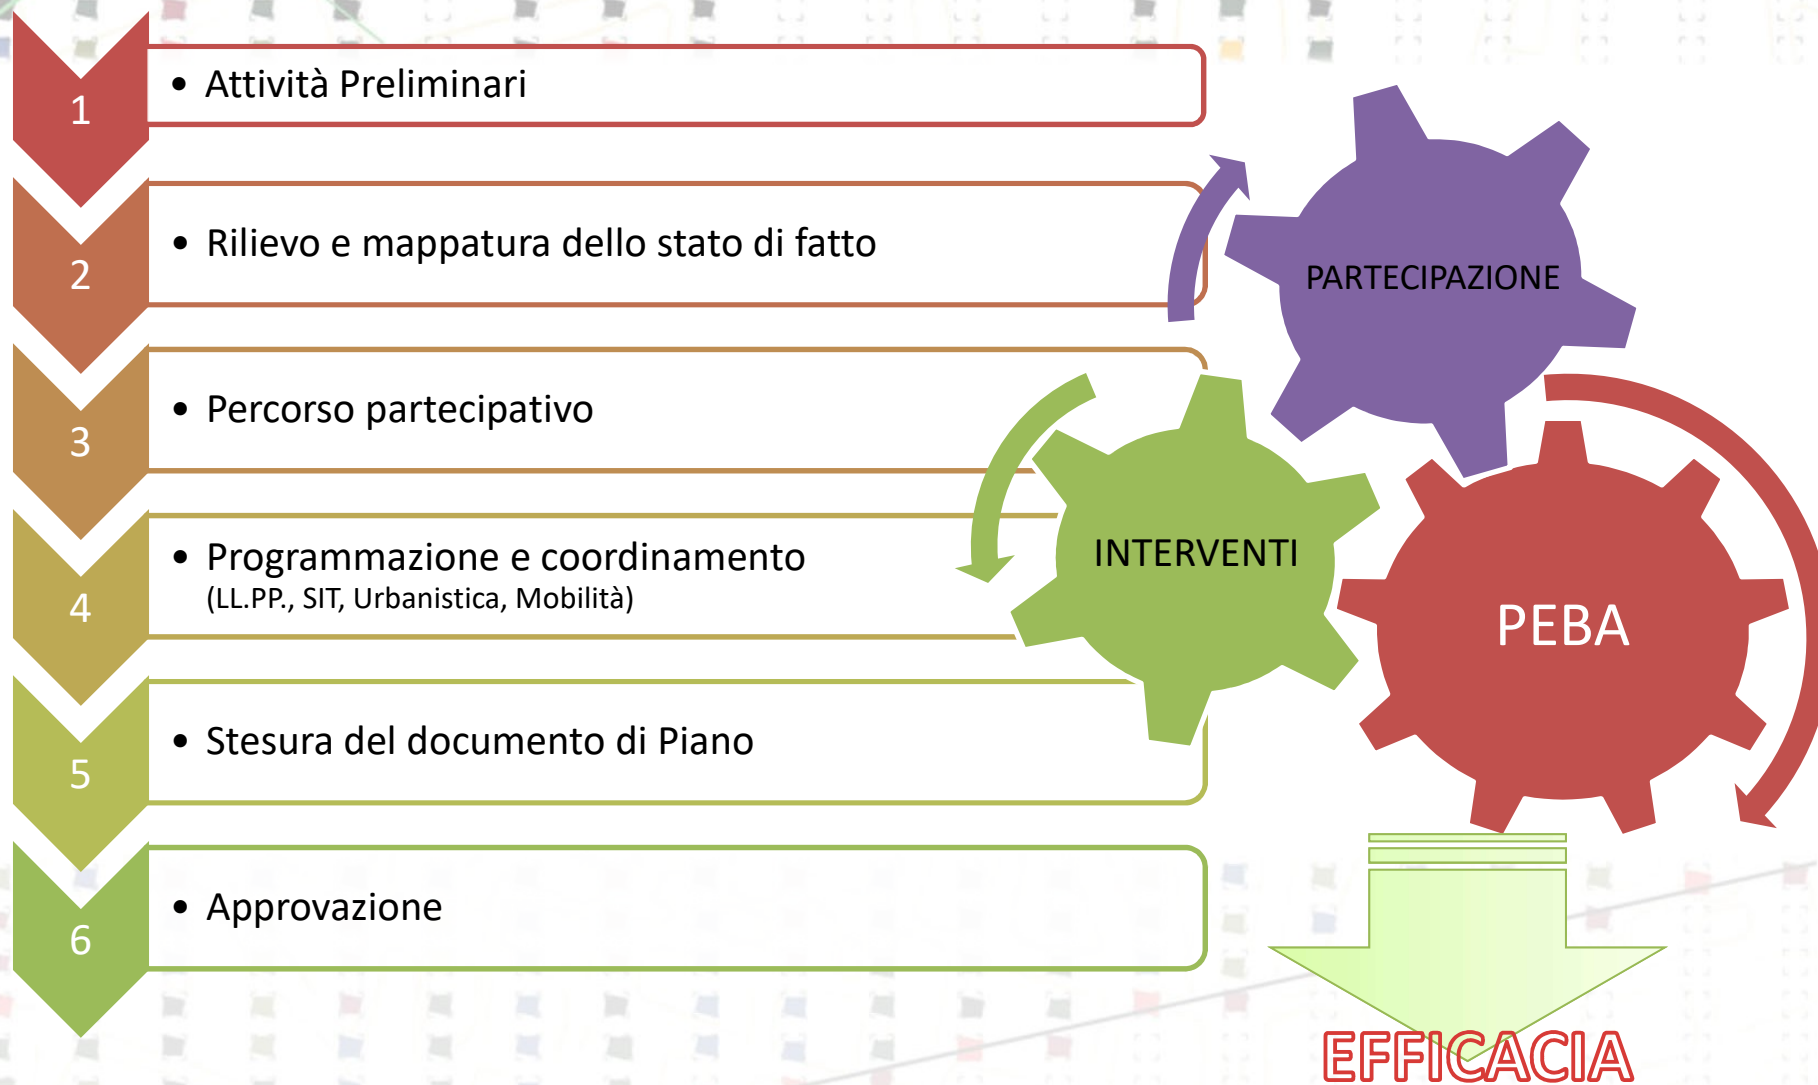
1
• Attività Preliminari

2
• Rilievo e mappatura dello stato di fatto

3
• Percorso partecipativo

4
• Programmazione e coordinamento
(LL.PP., SIT, Urbanistica, Mobilità)

5
• Stesura del documento di Piano

6
• Approvazione

PARTECIPAZIONE

INTERVENTI

PEBA

EFFICACIA